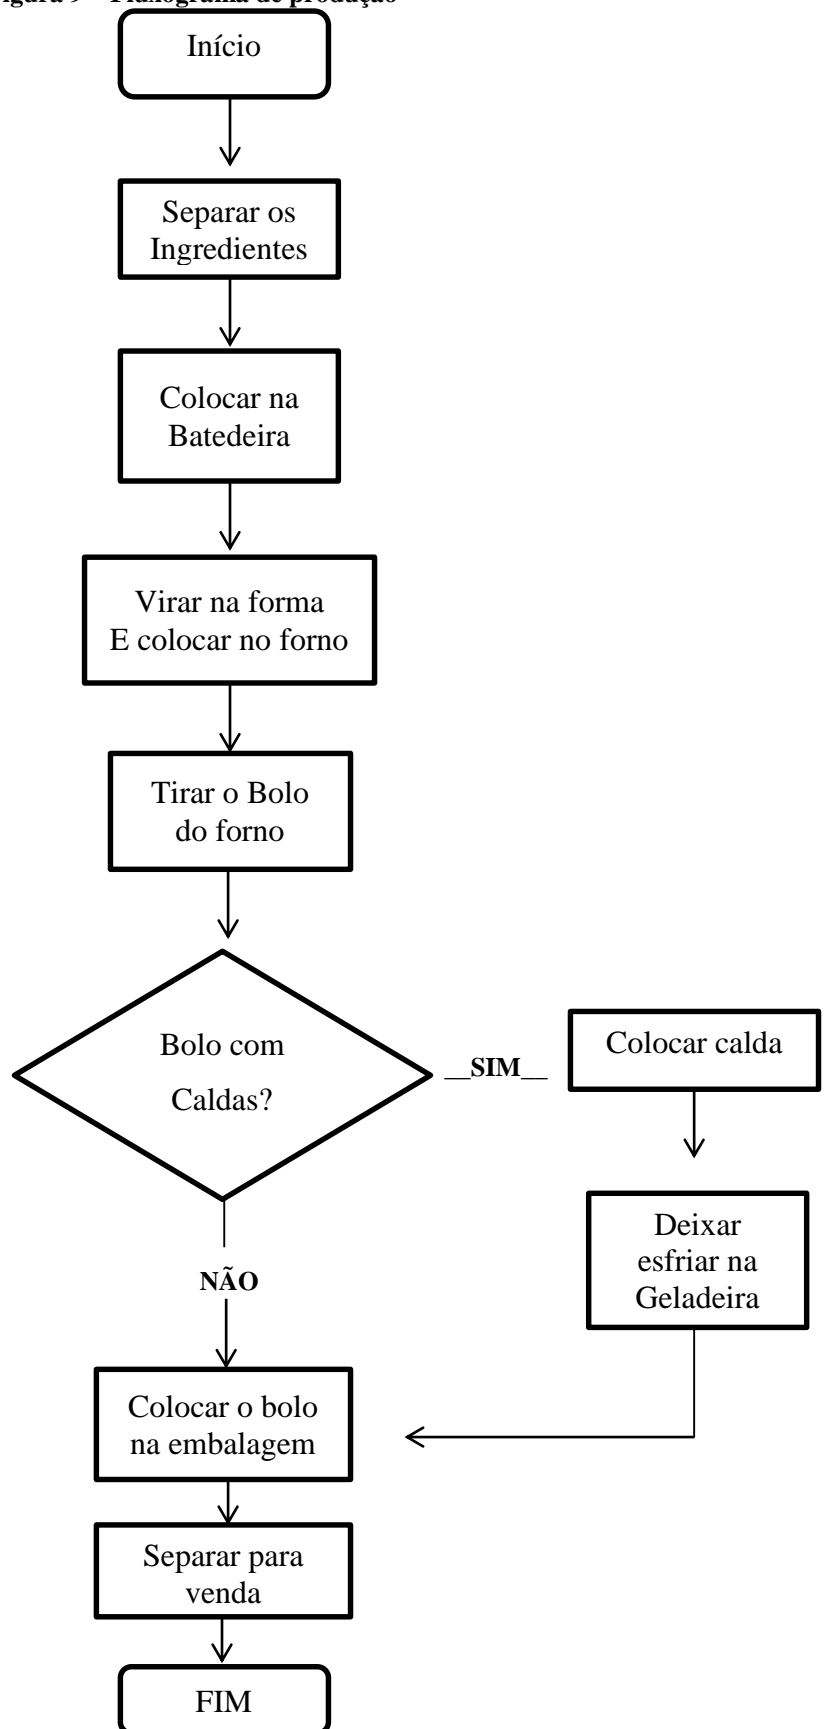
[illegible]igura 9 – Fluxograma de produção

Início

Separar os Ingredientes

Colocar na Batedeira

Virar na forma E colocar no forno

Tirar o Bolo do forno

Bolo com Caldas?

__SIM__

Colocar calda

Deixar esfriar na Geladeira

NÃO

Colocar o bolo na embalagem

Separar para venda

FIM